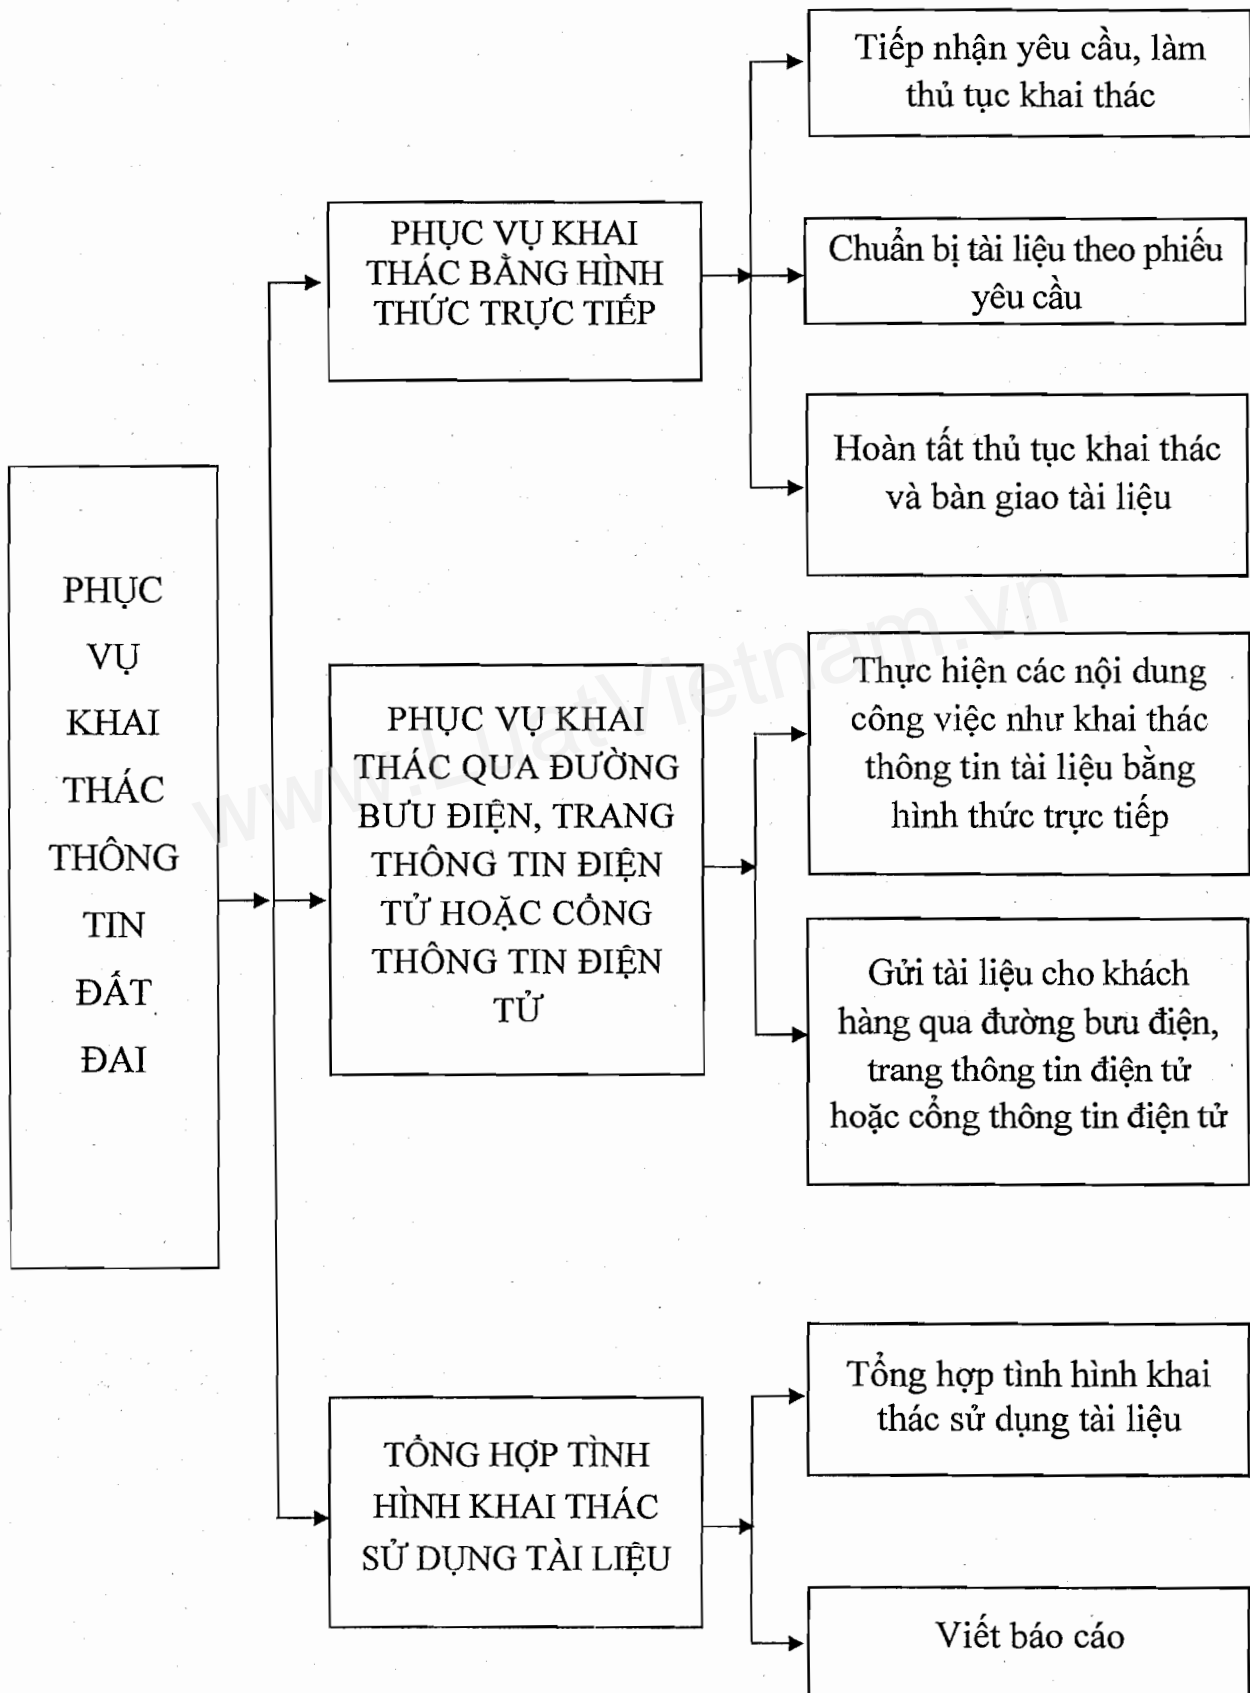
PHỤC VỤ KHAI THÁC THÔNG TIN ĐẤT ĐAI

PHỤC VỤ KHAI THÁC BẰNG HÌNH THỨC TRỰC TIẾP

Tiếp nhận yêu cầu, làm thủ tục khai thác

Chuẩn bị tài liệu theo phiếu yêu cầu

Hoàn tất thủ tục khai thác và bàn giao tài liệu

PHỤC VỤ KHAI THÁC QUA ĐƯỜNG BƯU ĐIỆN, TRANG THÔNG TIN ĐIỆN TỬ HOẶC CỔNG THÔNG TIN ĐIỆN TỬ

Thực hiện các nội dung công việc như khai thác thông tin tài liệu bằng hình thức trực tiếp

Gửi tài liệu cho khách hàng qua đường bưu điện, trang thông tin điện tử hoặc cổng thông tin điện tử

TỔNG HỢP TÌNH HÌNH KHAI THÁC SỬ DỤNG TÀI LIỆU

Tổng hợp tình hình khai thác sử dụng tài liệu

Viết báo cáo

www.LuatVietnam.vn